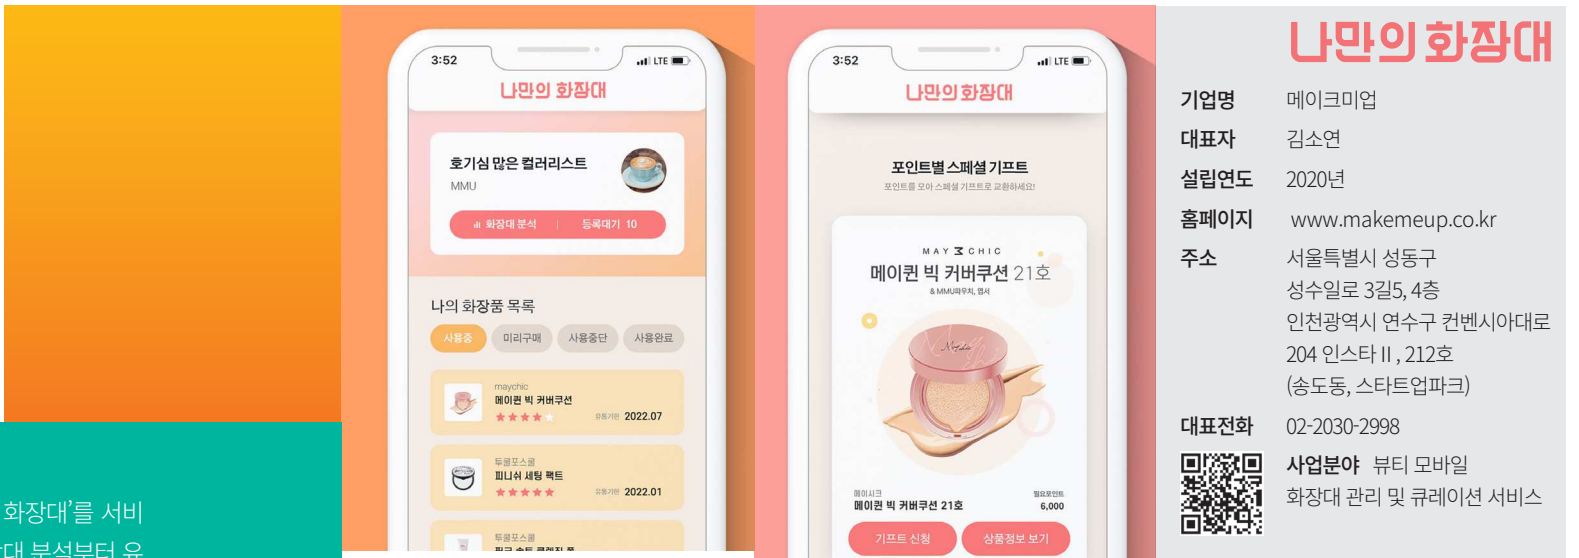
화장대'를 서비
대 분석부터 육

3:52
나만의 화장대
호기심 많은 컬러리스트
MMU
화장대 분석 | 등록대기 10
나의 화장품 목록
사용중 미리구매 사용중단 사용완료
maychic
메이퀸 빅 커버쿠션
유통기한 2022.07
투쿨포스쿨
피니쉬 세팅 팩트
유통기한 2022.01
투쿨포스쿨

3:52
나만의 화장대
포인트별 스페셜 기프트
포인트를 모아 스페셜 기프트로 교환하세요!
MAY CHIC
메이퀸 빅 커버쿠션 21호
& MMU파우치, 엽서
메이시크
메이퀸 빅 커버쿠션 21호
필요포인트
6,000
기프트 신청
상품정보 보기

나만의 화장대
기업명 메이크미업
대표자 김소연
설립연도 2020년
홈페이지 www.makemeup.co.kr
주소 서울특별시 성동구 성수일로 3길5, 4층
인천광역시 연수구 컨벤시아대로 204 인스타 II , 212호
(송도동, 스타트업파크)
대표전화 02-2030-2998
사업분야 뷰티 모바일
화장대 관리 및 큐레이션 서비스